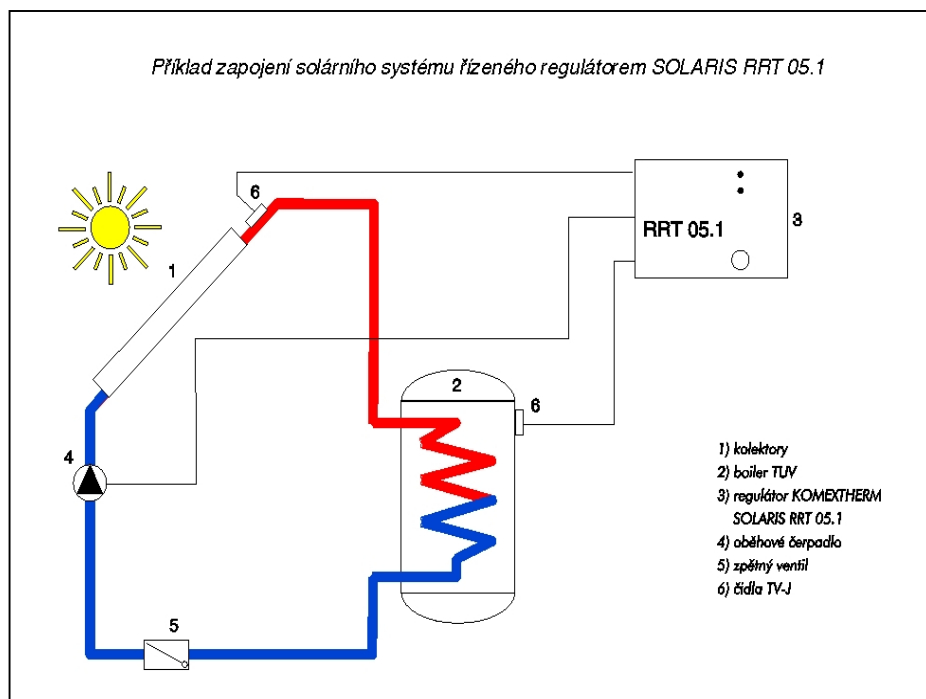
Příklad zapojení solárního systému řízeného regulátorem SOLARIS RRT 05.1

6

RRT 05.1

3

1

2

6

4

5

1) kolektory
2) boiler TUV
3) regulátor KOMEXTHERM SOLARIS RRT 05.1
4) oběhové čerpadlo
5) zpětný ventil
6) čidla TV-J